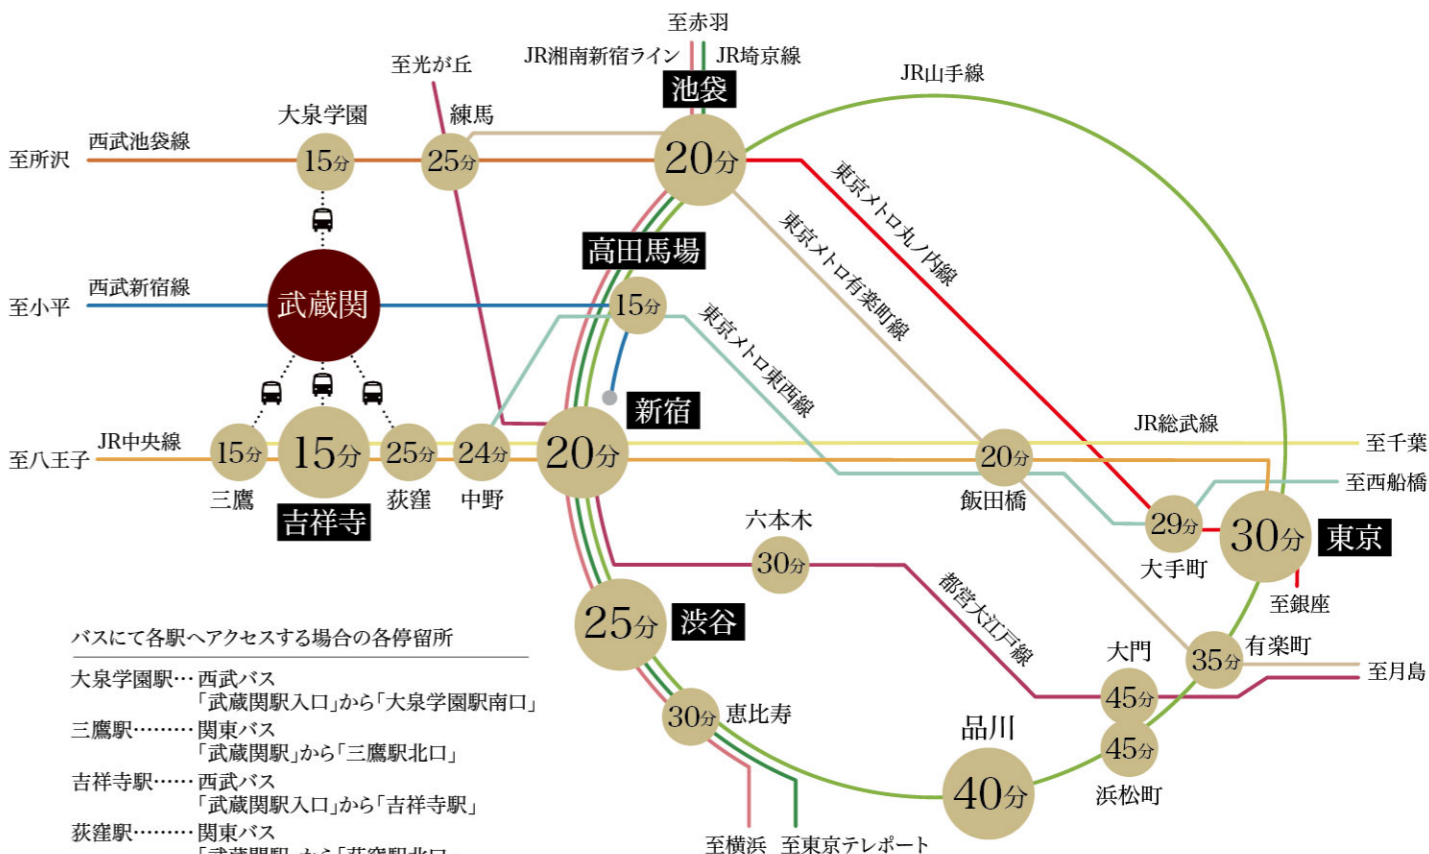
至赤羽
JR湘南新宿ライン
JR埼京線
至光が丘
JR山手線
池袋
大泉学園
練馬
西武池袋線
至所沢
15分
25分
20分
東京メトロ丸ノ内線
東京メトロ有楽町線
高田馬場
西武新宿線
至小平
武蔵関
15分
東京メトロ東西線
新宿
JR中央線
至八王子
15分
15分
25分
24分
20分
JR総武線
至千葉
20分
三鷹
吉祥寺
荻窪
中野
飯田橋
至西船橋
29分
30分
東京
六本木
大手町
30分
至銀座
都営大江戸線
バスにて各駅へアクセスする場合の各停留所
25分
渋谷
大門
35分
有楽町
至月島
大泉学園駅…西武バス
「武蔵関駅入口」から「大泉学園駅南口」
45分
三鷹駅………関東バス
「武蔵関駅」から「三鷹駅北口」
30分
恵比寿
品川
45分
吉祥寺駅……西武バス
「武蔵関駅入口」から「吉祥寺駅」
40分
浜松町
荻窪駅………関東バス
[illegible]
至横浜
至東京テレポート